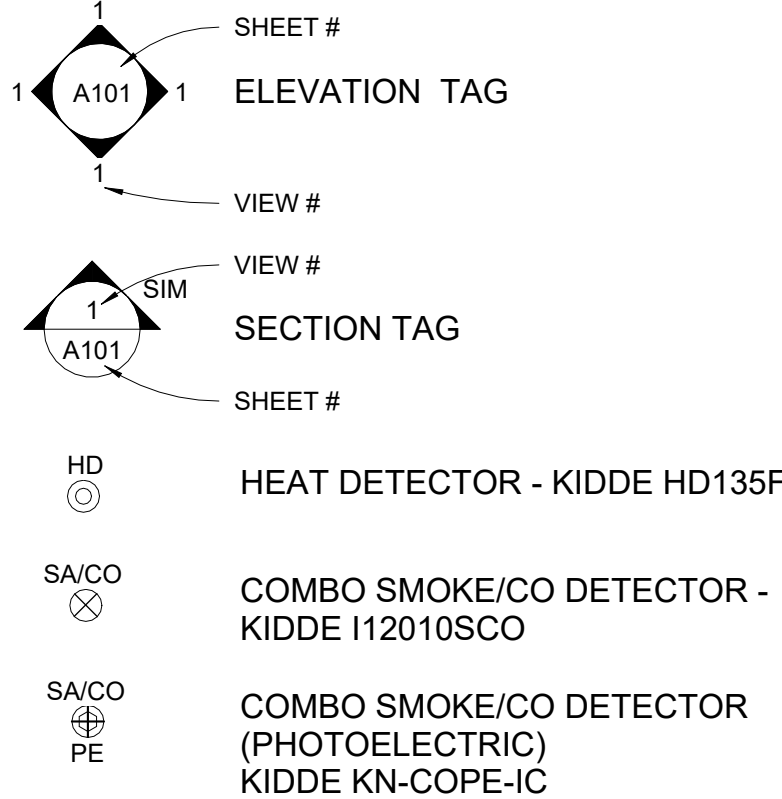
1
1 A101 1
1

SHEET #

ELEVATION TAG

VIEW #

VIEW #

SIM
1
A101

SECTION TAG

SHEET #

HD
HEAT DETECTOR - KIDDE HD135F

SA/CO
COMBO SMOKE/CO DETECTOR - KIDDE I12010SCO

SA/CO
PE
COMBO SMOKE/CO DETECTOR (PHOTOELECTRIC) KIDDE KN-COPE-IC